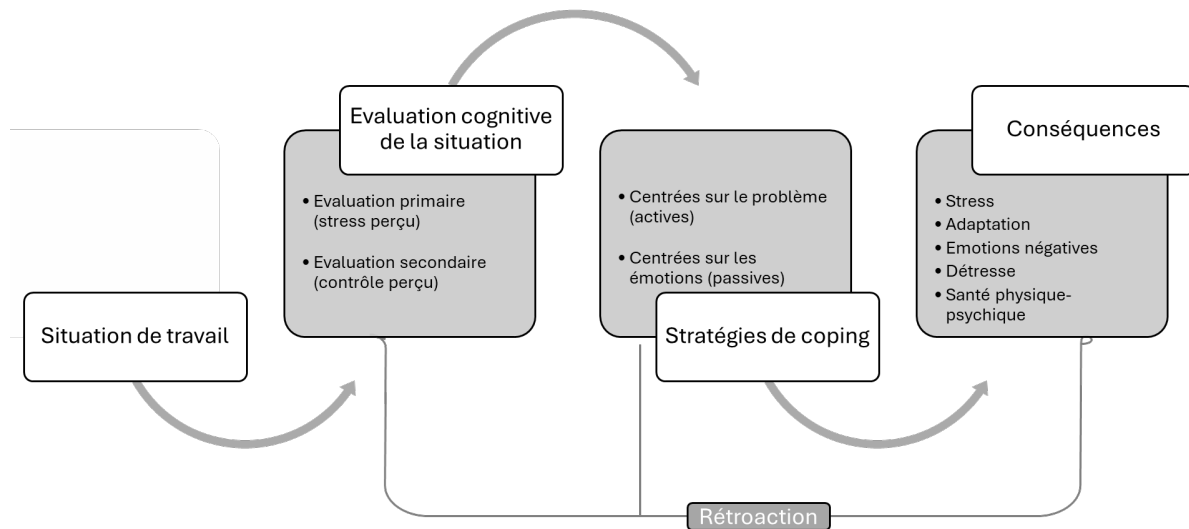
Situation de travail

Evaluation cognitive de la situation

• Evaluation primaire (stress perçu)
• Evaluation secondaire (contrôle perçu)

• Centrées sur le problème (actives)
• Centrées sur les émotions (passives)

Stratégies de coping

Conséquences

• Stress
• Adaptation
• Emotions négatives
• Détresse
• Santé physique-psychique

Rétroaction